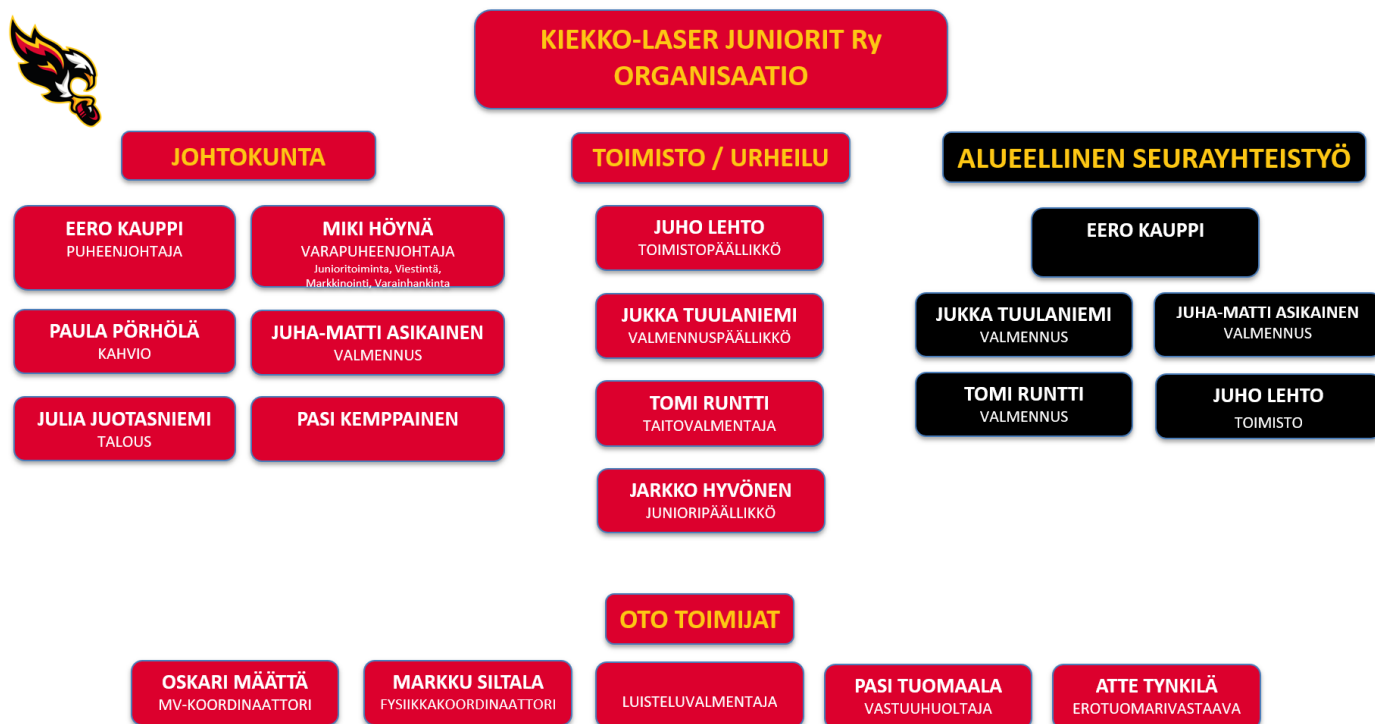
KIEKKO-LASER JUNIORIT Ry
ORGANISAATIO

JOHTOKUNTA

EERO KAUPPI
PUHEENJOHTAJA

MIKI HÖYNÄ
VARAPUHEENJOHTAJA
Junioritoiminta, Viestintä, Markkinointi, Varainhankinta

PAULA PÖRHÖLÄ
KAHVIO

JUHA-MATTI ASIKAINEN
VALMENNUS

JULIA JUOTASNIEMI
TALOUS

PASI KEMPPAINEN

TOIMISTO / URHEILU

JUHO LEHTO
TOIMISTOPÄÄLLIKKÖ

JUKKA TUULANIEMI
VALMENNUSPÄÄLLIKKÖ

TOMI RUNTTI
TAITOVALMENTAJA

JARKKO HYVÖNEN
JUNIORIPÄÄLLIKKÖ

ALUEELLINEN SEURAYHTEISTYÖ

EERO KAUPPI

JUKKA TUULANIEMI
VALMENNUS

JUHA-MATTI ASIKAINEN
VALMENNUS

TOMI RUNTTI
VALMENNUS

JUHO LEHTO
TOIMISTO

OTO TOIMIJAT

OSKARI MÄÄTTÄ
MV-KOORDINAATTORI

MARKKU SILTALA
FYSIIKKAKOORDINAATTORI

LUISTELUVALMENTAJA

PASI TUOMAALA
VASTUUHUOLTAJA

ATTE TYNKILÄ
EROTUOMARIVASTAAVA